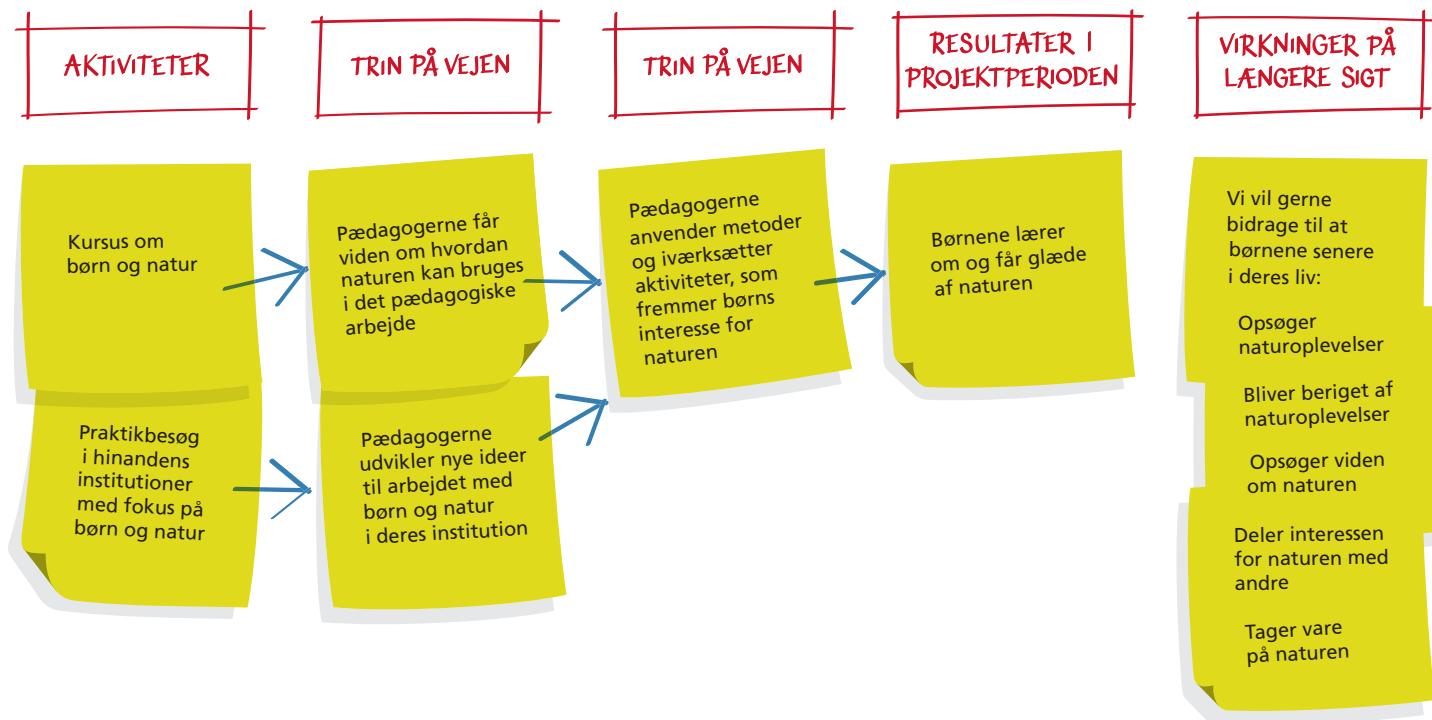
AKTIVITETER

TRIN PÅ VEJEN

TRIN PÅ VEJEN

RESULTATER I PROJEKTPERIODEN

VIRKNINGER PÅ LÆNGERE SIGT

Kursus om børn og natur

Praktikbesøg i hinandens institutioner med fokus på børn og natur

Pædagogerne får viden om hvordan naturen kan bruges i det pædagogiske arbejde

Pædagogerne udvikler nye ideer til arbejdet med børn og natur i deres institution

Pædagogerne anvender metoder og iværksætter aktiviteter, som fremmer børns interesse for naturen

Børnene lærer om og får glæde af naturen

Vi vil gerne bidrage til at børnene senere i deres liv:

Opsøger naturoplevelser

Bliver beriget af naturoplevelser

Opsøger viden om naturen

Deler interessen for naturen med andre

Tager vare på naturen